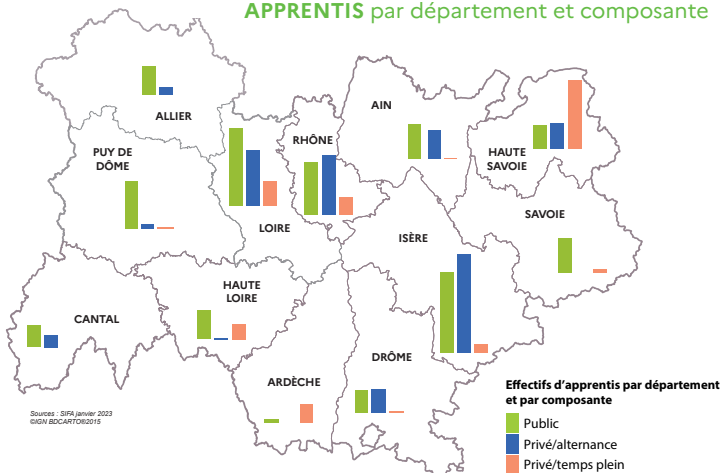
APPRENTIS par département et composante

ALLIER

PUY DE DÔME

LOIRE

RHÔNE

AIN

HAUTE SAVOIE

SAVOIE

ISÈRE

CANTAL

HAUTE LOIRE

ARDÈCHE

DRÔME

Sources : SIFA janvier 2023
©IGN BDCARTO®2015

Effectifs d'apprentis par département et par composante

Public

Privé/alternance

Privé/temps plein